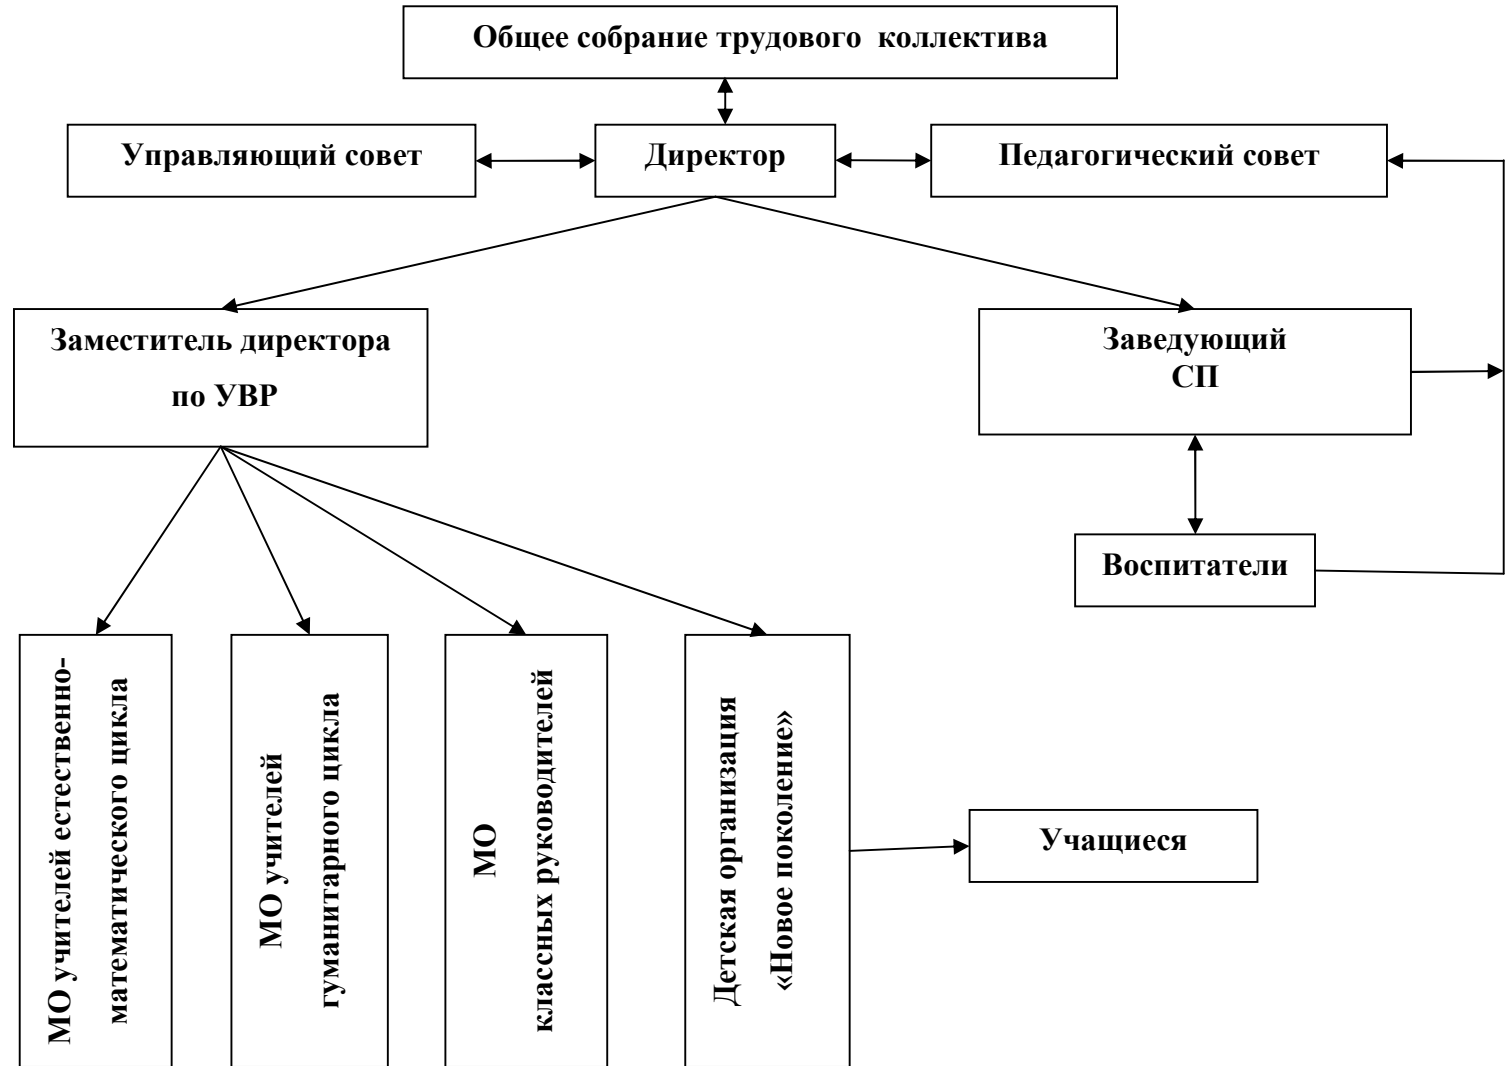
Общее собрание трудового коллектива

Управляющий совет

Директор

Педагогический совет

Заместитель директора по УВР

Заведующий СП

Воспитатели

МО учителей естественно-математического цикла

МО учителей гуманитарного цикла

МО классных руководителей

Детская организация «Новое поколение»

Учащиеся